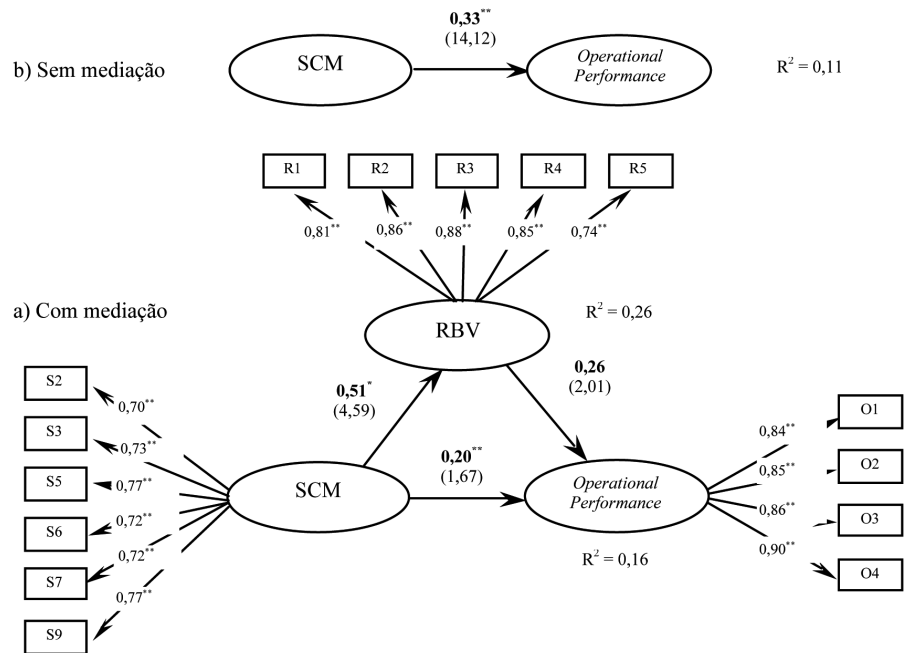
b) Sem mediação

SCM

$\mathbf{0,33}^{**}$
(14,12)

*Operational Performance*

$R^2 = 0,11$

R1 R2 R3 R4 R5

$0,81^{**}$ $0,86^{**}$ $0,88^{**}$ $0,85^{**}$ $0,74^{**}$

a) Com mediação

RBV

$R^2 = 0,26$

S2 S3 S5 S6 S7 S9

$0,70^{**}$ $0,73^{**}$ $0,77^{**}$ $0,72^{**}$ $0,72^{**}$ $0,77^{**}$

$\mathbf{0,51}^{*}$
(4,59)

$\mathbf{0,26}$
(2,01)

SCM

$\mathbf{0,20}^{**}$
(1,67)

*Operational Performance*

$R^2 = 0,16$

$0,84^{**}$ $0,85^{**}$ $0,86^{**}$ $0,90^{**}$

O1 O2 O3 O4